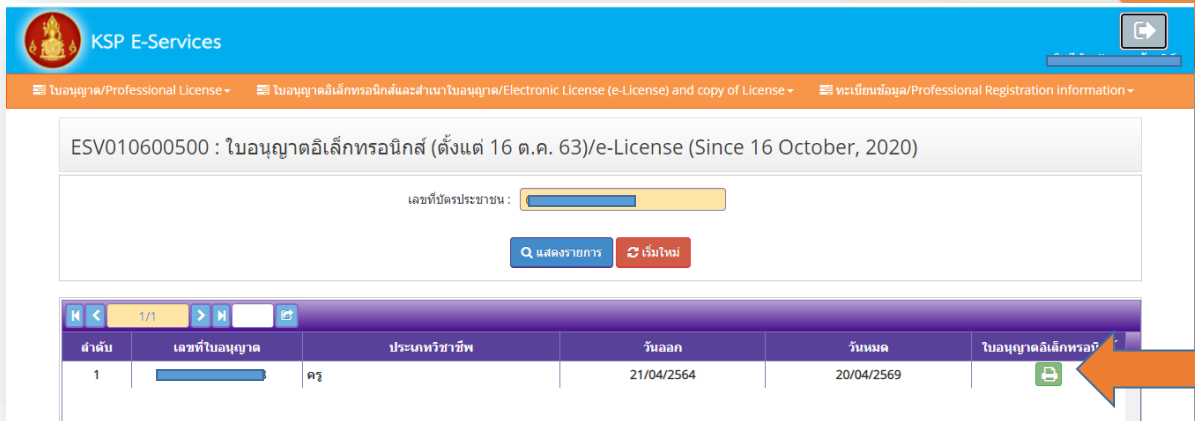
KSP E-Services

ใบอนุญาต/Professional License
ใบอนุญาตอิเล็กทรอนิกส์และสำเนาใบอนุญาต/Electronic License (e-License) and copy of License
ทะเบียนข้อมูล/Professional Registration information

ESV010600500 : ใบอนุญาตอิเล็กทรอนิกส์ (ตั้งแต่ 16 ต.ค. 63)/e-License (Since 16 October, 2020)

เลขที่บัตรประชาชน : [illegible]

แสดงรายการ
เริ่มใหม่

1/1

| ลำดับ | เลขที่ใบอนุญาต | ประเภทวิชาชีพ | วันออก | วันหมด | ใบอนุญาตอิเล็กทรอนิ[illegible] |
|---|---|---|---|---|---|
| 1 | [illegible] | ครู | 21/04/2564 | 20/04/2569 | |